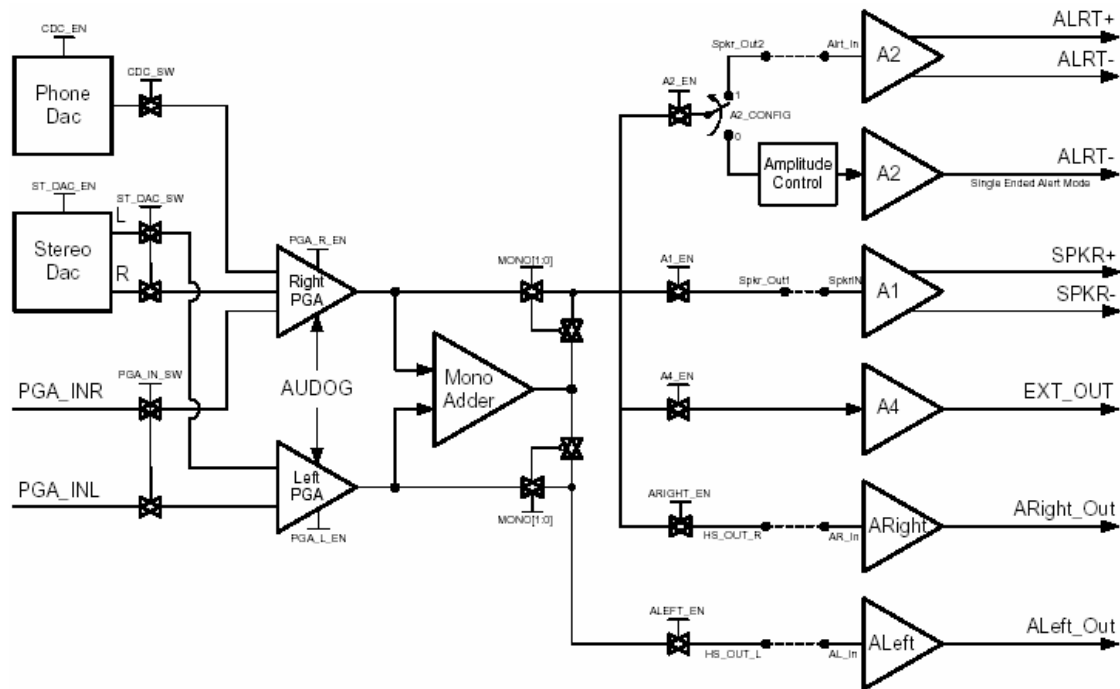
CDC_EN
Phone Dac
CDC_SW
ST_DAC_EN
Stereo Dac
ST_DAC_SW
L
R
PGA_R_EN
Right PGA
AUDOG
PGA_INR
PGA_IN_SW
PGA_INL
Left PGA
PGA_L_EN
MONO[1:0]
Mono Adder
MONO[1:0]
A2_EN
Spkr_Out2
Alrt_In
1
A2_CONFIG
0
A2
ALRT+
ALRT-
Amplitude Control
A2
ALRT-
Single Ended Alert Mode
A1_EN
Spkr_Out1
SpkrIN
A1
SPKR+
SPKR-
A4_EN
A4
EXT_OUT
ARIGHT_EN
HS_OUT_R
AR_In
ARight
ARight_Out
ALEFT_EN
HS_OUT_L
AL_In
ALeft
ALeft_Out